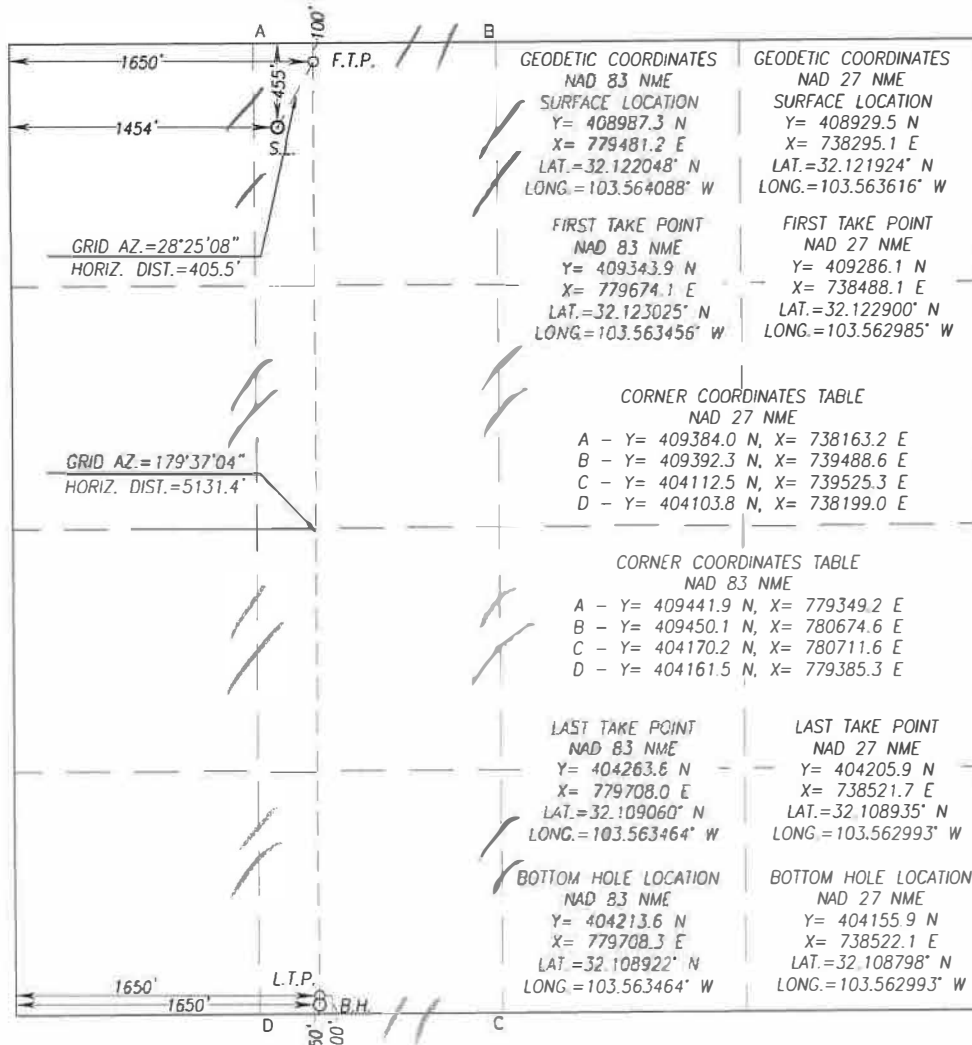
A
100'
B
1650'
F.T.P.
455'
1454'
S.L.
GRID AZ.=28°25'08"
HORIZ. DIST.=405.5'

GEODETIC COORDINATES
NAD 83 NME
SURFACE LOCATION
Y= 408987.3 N
X= 779481.2 E
LAT.=32.122048° N
LONG.=103.564088° W

GEODETIC COORDINATES
NAD 27 NME
SURFACE LOCATION
Y= 408929.5 N
X= 738295.1 E
LAT.=32.121924° N
LONG.=103.563616° W

FIRST TAKE POINT
NAD 83 NME
Y= 409343.9 N
X= 779674.1 E
LAT.=32.123025° N
LONG.=103.563456° W

FIRST TAKE POINT
NAD 27 NME
Y= 409286.1 N
X= 738488.1 E
LAT.=32.122900° N
LONG.=103.562985° W

GRID AZ.=179°37'04"
HORIZ. DIST.=5131.4'

CORNER COORDINATES TABLE
NAD 27 NME
A – Y= 409384.0 N, X= 738163.2 E
B – Y= 409392.3 N, X= 739488.6 E
C – Y= 404112.5 N, X= 739525.3 E
D – Y= 404103.8 N, X= 738199.0 E

CORNER COORDINATES TABLE
NAD 83 NME
A – Y= 409441.9 N, X= 779349.2 E
B – Y= 409450.1 N, X= 780674.6 E
C – Y= 404170.2 N, X= 780711.6 E
D – Y= 404161.5 N, X= 779385.3 E

LAST TAKE POINT
NAD 83 NME
Y= 404263.8 N
X= 779708.0 E
LAT.=32.109060° N
LONG.=103.563464° W

LAST TAKE POINT
NAD 27 NME
Y= 404205.9 N
X= 738521.7 E
LAT.=32.108935° N
LONG.=103.562993° W

BOTTOM HOLE LOCATION
NAD 83 NME
Y= 404213.6 N
X= 779708.3 E
LAT.=32.108922° N
LONG.=103.563464° W

BOTTOM HOLE LOCATION
NAD 27 NME
Y= 404155.9 N
X= 738522.1 E
LAT.=32.108798° N
LONG.=103.562993° W

1650'
1650'
L.T.P.
B.H.
D
50'
100'
C